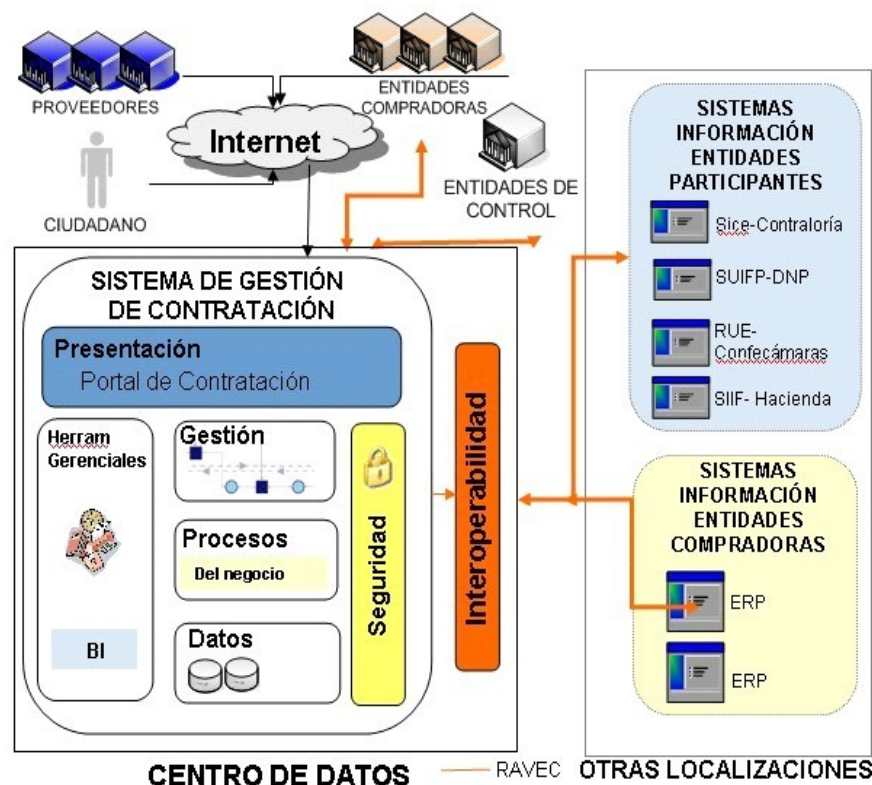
PROVEEDORES

ENTIDADES COMPRADORAS

Internet

CIUDADANO

ENTIDADES DE CONTROL

SISTEMAS INFORMACIÓN ENTIDADES PARTICIPANTES

Sice-Contraloría

SUIFP-DNP

RUE-Confecámaras

SIIF- Hacienda

SISTEMA DE GESTIÓN DE CONTRATACIÓN

Presentación

Portal de Contratación

Herram Gerenciales

Gestión

Procesos

Del negocio

Datos

BI

Seguridad

Interoperabilidad

SISTEMAS INFORMACIÓN ENTIDADES COMPRADORAS

ERP

ERP

CENTRO DE DATOS

RAVEC

OTRAS LOCALIZACIONES